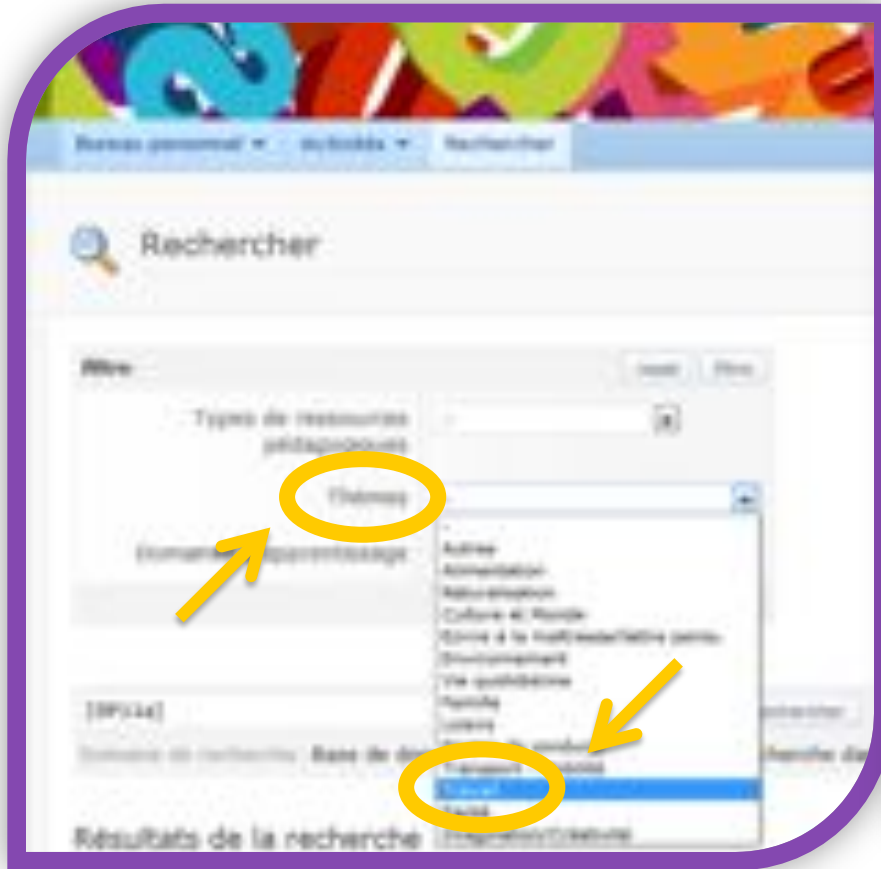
Bureau personnel ▾ Activités ▾ Rechercher

Rechercher

Filtre

Types de ressources pédagogiques

Thèmes

Domaines d'apprentissage

Autres
Alimentation
Naturalisation
Culture et Monde
Ecrire à la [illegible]
Environnement
Vie quotidienne
Famille
Loisirs
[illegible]
Transport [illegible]
Travail
Santé
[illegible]

[BP334]

Domaine de recherche: Base de do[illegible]

Rechercher

Rechercher da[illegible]

Résultats de la recherche